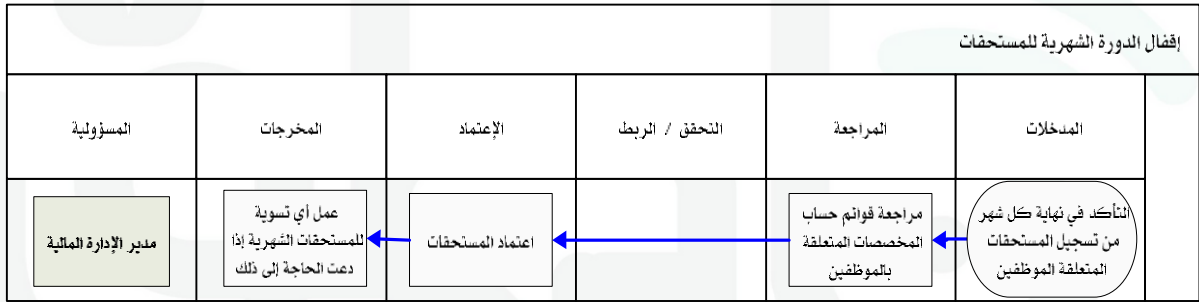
إقفال الدورة الشهرية للمستحقات

| | المدخلات | المراجعة | التحقق / الربط | الإعتماد | المخرجات | المسؤولية |
|---|---|---|---|---|---|---|
| | التأكد في نهاية كل شهر من تسجيل المستحقات المتعلقة الموظفين | مراجعة قوائم حساب المخصصات المتعلقة بالموظفين | | اعتماد المستحقات | عمل أي تسوية للمستحقات الشهرية إذا دعت الحاجة إلى ذلك | مدير الإدارة المالية |